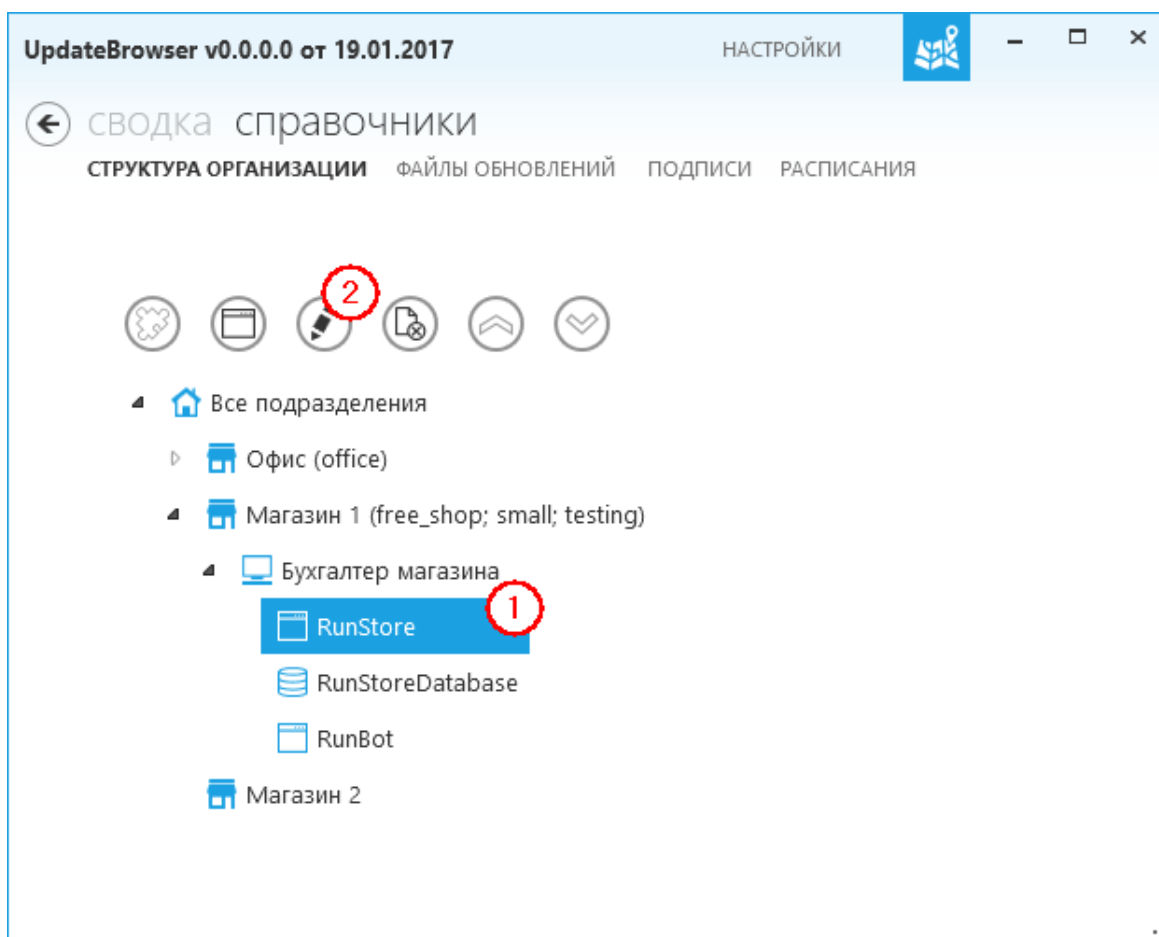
UpdateBrowser v0.0.0.0 от 19.01.2017

НАСТРОЙКИ

сводка справочники

СТРУКТУРА ОРГАНИЗАЦИИ ФАЙЛЫ ОБНОВЛЕНИЙ ПОДПИСИ РАСПИСАНИЯ

2

Все подразделения

Офис (office)

Магазин 1 (free_shop; small; testing)

Бухгалтер магазина

1

RunStore

RunStoreDatabase

RunBot

Магазин 2